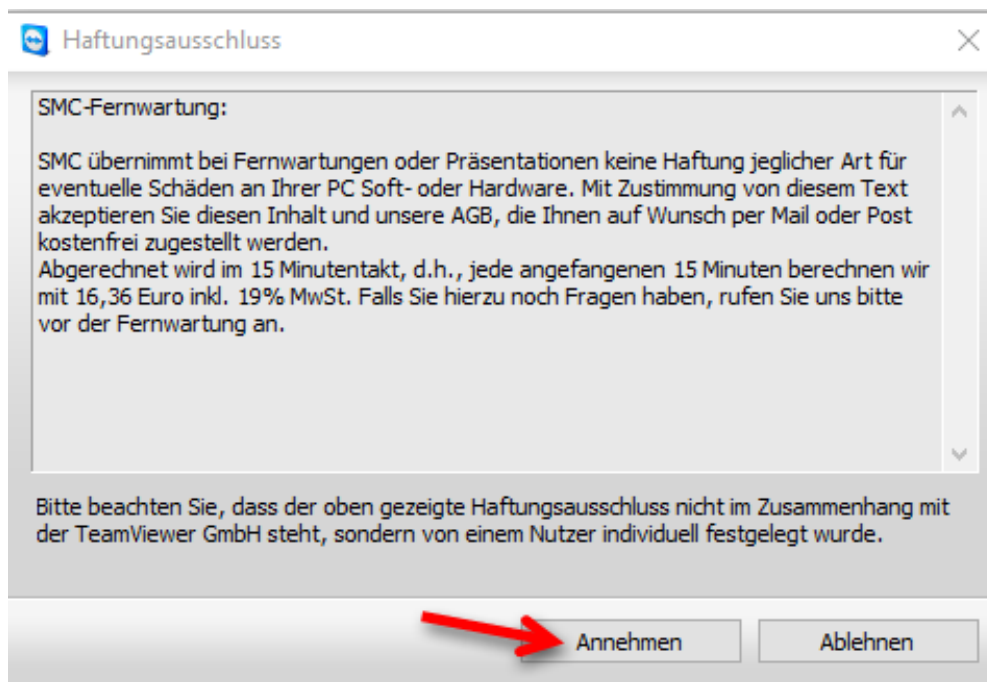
Haftungsausschluss

SMC-Fernwartung:

SMC übernimmt bei Fernwartungen oder Präsentationen keine Haftung jeglicher Art für eventuelle Schäden an Ihrer PC Soft- oder Hardware. Mit Zustimmung von diesem Text akzeptieren Sie diesen Inhalt und unsere AGB, die Ihnen auf Wunsch per Mail oder Post kostenfrei zugestellt werden.
Abgerechnet wird im 15 Minutentakt, d.h., jede angefangenen 15 Minuten berechnen wir mit 16,36 Euro inkl. 19% MwSt. Falls Sie hierzu noch Fragen haben, rufen Sie uns bitte vor der Fernwartung an.

Bitte beachten Sie, dass der oben gezeigte Haftungsausschluss nicht im Zusammenhang mit der TeamViewer GmbH steht, sondern von einem Nutzer individuell festgelegt wurde.

Annehmen

Ablehnen